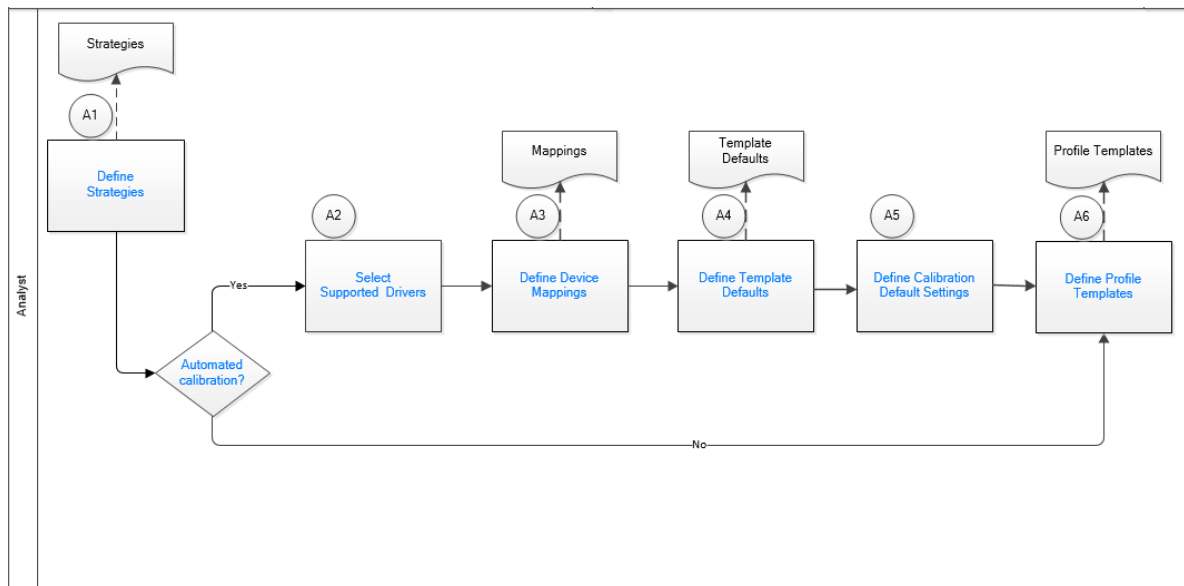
Analyst

Strategies

A1

Define Strategies

Automated calibration?

Yes

No

A2

Select Supported Drivers

Mappings

A3

Define Device Mappings

Template Defaults

A4

Define Template Defaults

A5

Define Calibration Default Settings

Profile Templates

A6

Define Profile Templates